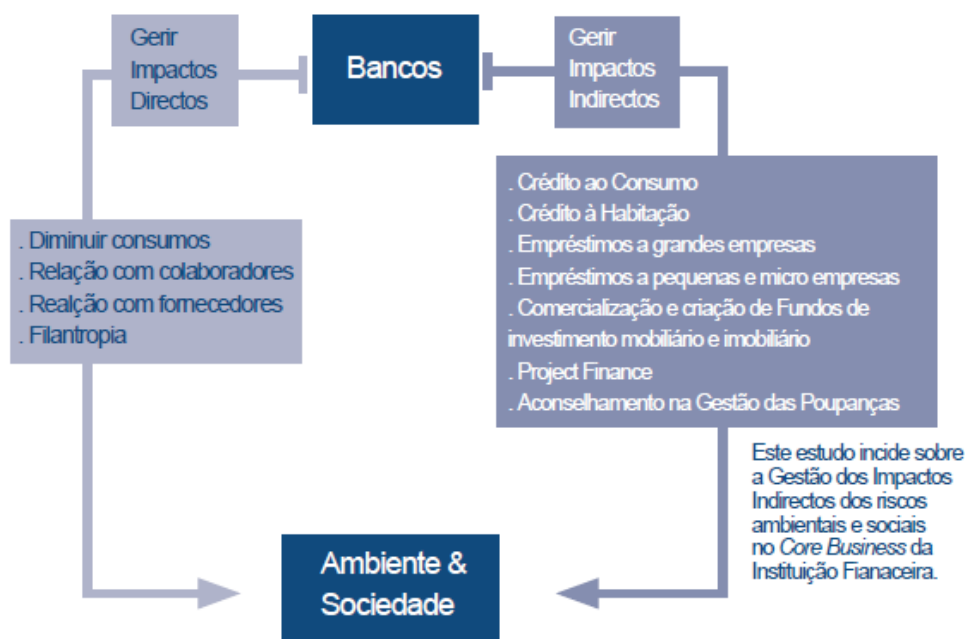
Gerir Impactos Directos

Bancos

Gerir Impactos Indirectos

. Diminuir consumos
. Relação com colaboradores
. Realção com fornecedores
. Filantropia

. Crédito ao Consumo
. Crédito à Habitação
. Empréstimos a grandes empresas
. Empréstimos a pequenas e micro empresas
. Comercialização e criação de Fundos de investimento mobiliário e imobiliário
. Project Finance
. Aconselhamento na Gestão das Poupanças

Este estudo incide sobre a Gestão dos Impactos Indirectos dos riscos ambientais e sociais no Core Business da Instituição Fianaceira.

Ambiente & Sociedade